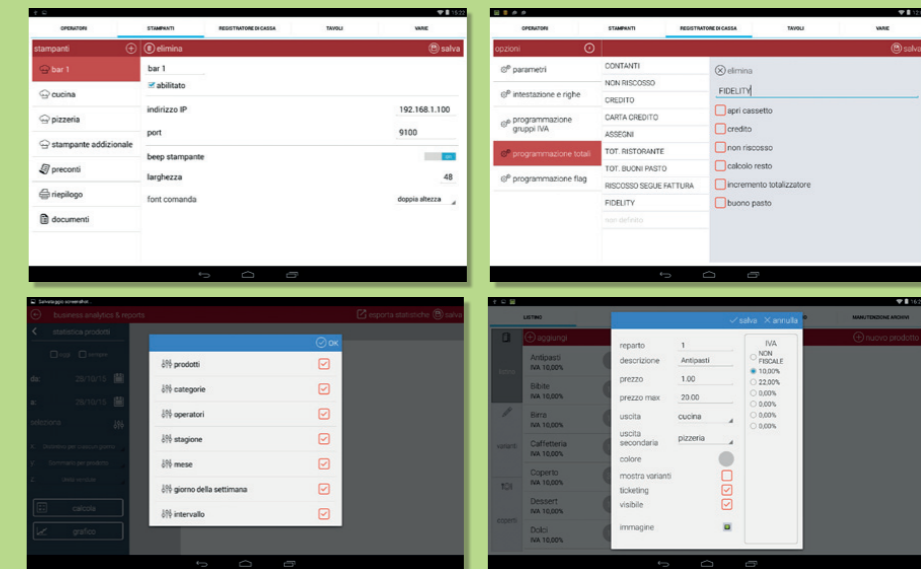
OPERATORI STAMPANTI REGISTRATORE DI CASSA TAVOLI VARIE

stampanti
elimina
salva
bar 1
bar 1
abilitato
cucina
pizzeria
indirizzo IP 192.168.1.100
stampante addizionale
port 9100
preconti
beep stampante
riepilogo
larghezza 48
documenti
font comanda doppia altezza

OPERATORI STAMPANTI REGISTRATORE DI CASSA TAVOLI VARIE

opzioni
salva
parametri
CONTANTI
NON RISCOSSO
elimina
intestazione e righe
CREDITO
FIDELITY
CARTA CREDITO
apri cassetto
programmazione gruppi IVA
ASSEGNI
credito
TOT. RISTORANTE
non riscosso
programmazione totali
TOT. BUONI PASTO
calcolo resto
programmazione flag
RISCOSSO SEGUE FATTURA
incremento totalizzatore
FIDELITY
buono pasto
non definito

Salvataggio screenshot...
business analytics & reports
esporta statistiche
salva
statistica prodotti
OK
prodotti
categorie
da:
operatori
a:
stagione
mese
giorno della settimana
intervallo
calcola
grafico

LISTINO
MANUTENZIONE ARCHIVI
aggiungi
salva
annulla
nuovo prodotto
reparto 1
IVA
Antipasti IVA 10,00%
descrizione Antipasti
NON FISCALE
10,00%
Bibite IVA 10,00%
prezzo 1.00
22,00%
0,00%
prezzo max 20.00
0,00%
Birra IVA 10,00%
0,00%
uscita cucina
0,00%
Caffetteria IVA 10,00%
uscita secondaria pizzeria
varianti
colore
Coperto IVA 10,00%
mostra varianti
ticketing
Dessert IVA 10,00%
visibile
Dolci IVA 10,00%
immagine